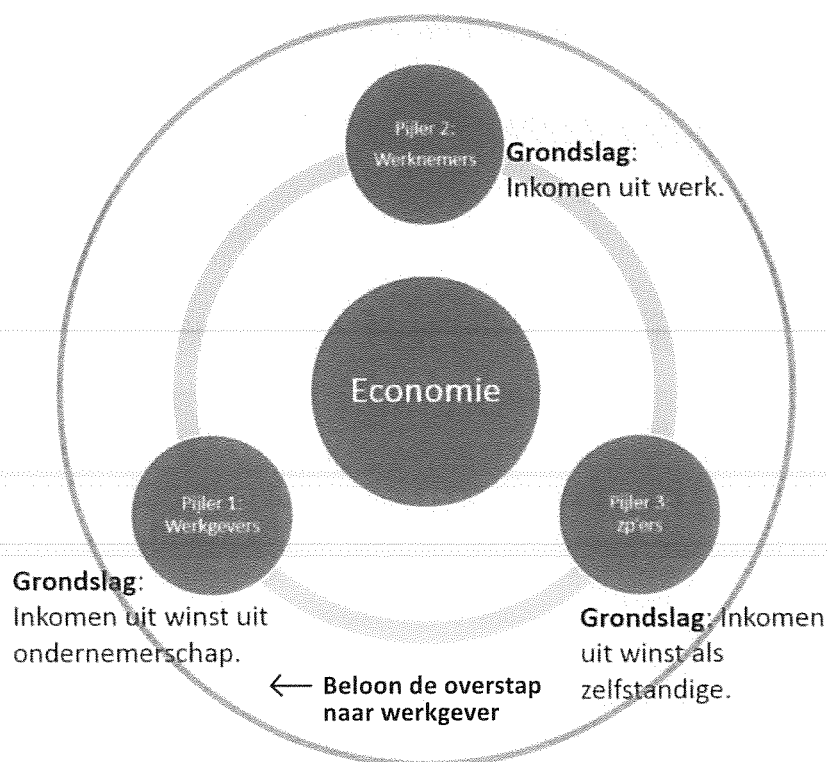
Pijler 2:
Werknemers

Grondslag:
Inkomen uit werk.

Economie

Pijler 1:
Werkgevers

Pijler 3:
zp'ers

Grondslag:
Inkomen uit winst uit ondernemerschap.

Grondslag: Inkomen uit winst als zelfstandige.

← Beloon de overstap naar werkgever